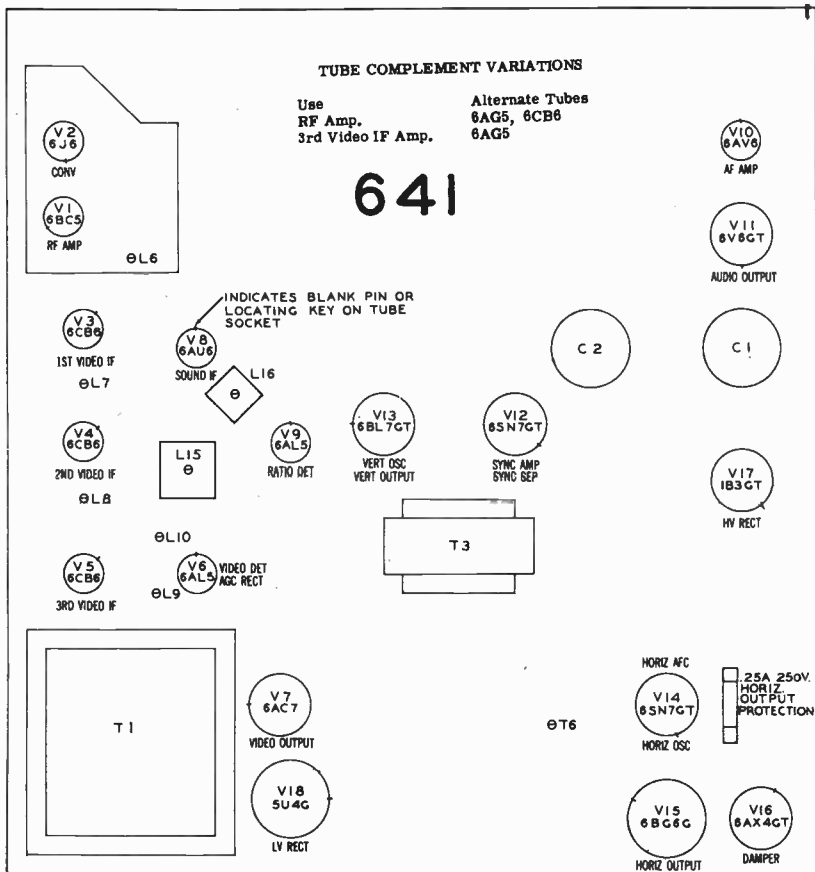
TUBE COMPLEMENT VARIATIONS

| Use | Alternate Tubes |
|---|---|
| RF Amp. | 6AG5, 6CB6 |
| 3rd Video IF Amp. | 6AG5 |

641

V2 6J6 CONV

V1 6BC5 RF AMP

ΘL6

V10 6AV6 AF AMP

V11 6V6GT AUDIO OUTPUT

INDICATES BLANK PIN OR LOCATING KEY ON TUBE SOCKET

V3 6CB6 1ST VIDEO IF

ΘL7

V8 6AU6 SOUND IF

L16 Θ

C2

C1

V13 6BL7GT VERT OSC VERT OUTPUT

V12 6SN7GT SYNC AMP SYNC SEP

V4 6CB6 2ND VIDEO IF

ΘL8

L15 Θ

V9 6AL5 RATIO DET

V17 1B3GT HV RECT

ΘL10

T3

V5 6CB6 3RD VIDEO IF

V6 6AL5 VIDEO DET AGC RECT

ΘL9

HORIZ AFC

.25A 250V. HORIZ. OUTPUT PROTECTION

T1

V7 6AC7 VIDEO OUTPUT

V14 6SN7GT HORIZ OSC

ΘT6

V18 5U4G LV RECT

V15 6BG6G HORIZ OUTPUT

V16 6AX4GT DAMPER